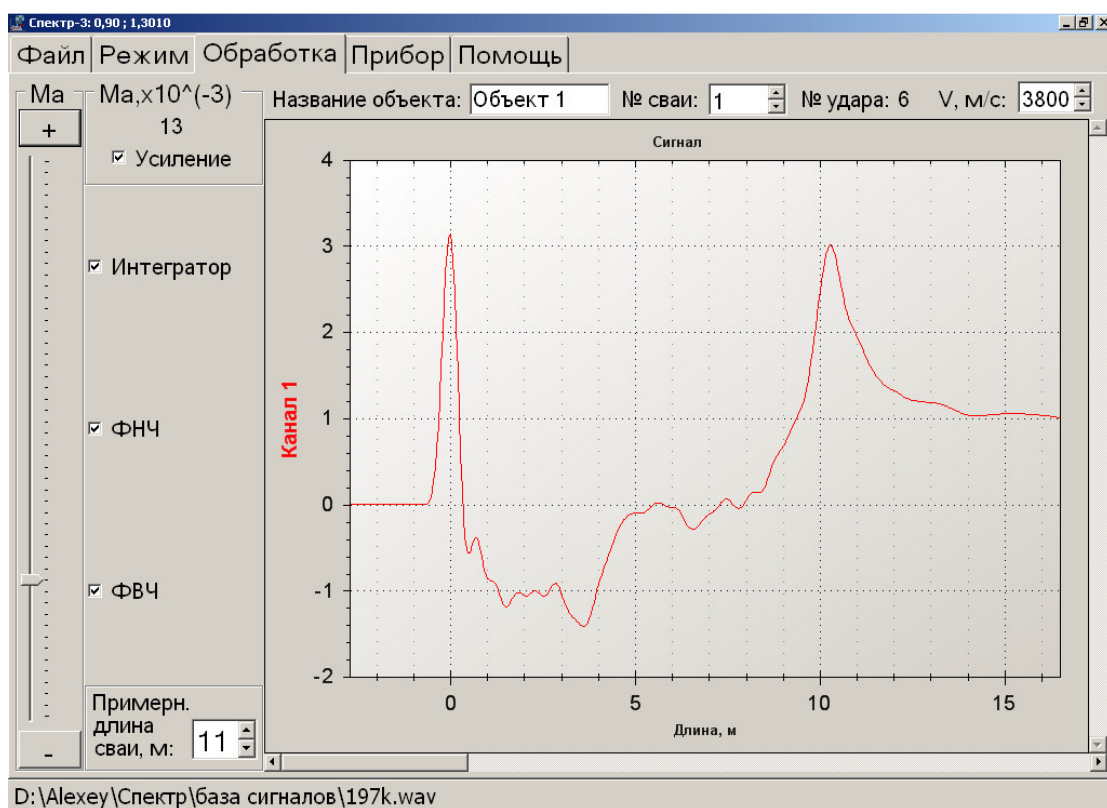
Спектр-3: 0,90 ; 1,3010

Файл | Режим | Обработка | Прибор | Помощь

Ма

+

Ма,x10^(-3)
13
☑ Усиление

☑ Интегратор

☑ ФНЧ

☑ ФВЧ

Примерн. длина сваи, м: 11

-

Название объекта: Объект 1   № сваи: 1   № удара: 6   V, м/с: 3800

Сигнал

Канал 1

4
3
2
1
0
-1
-2

0   5   10   15

Длина, м

D:\Alexey\Спектр\база сигналов\197k.wav